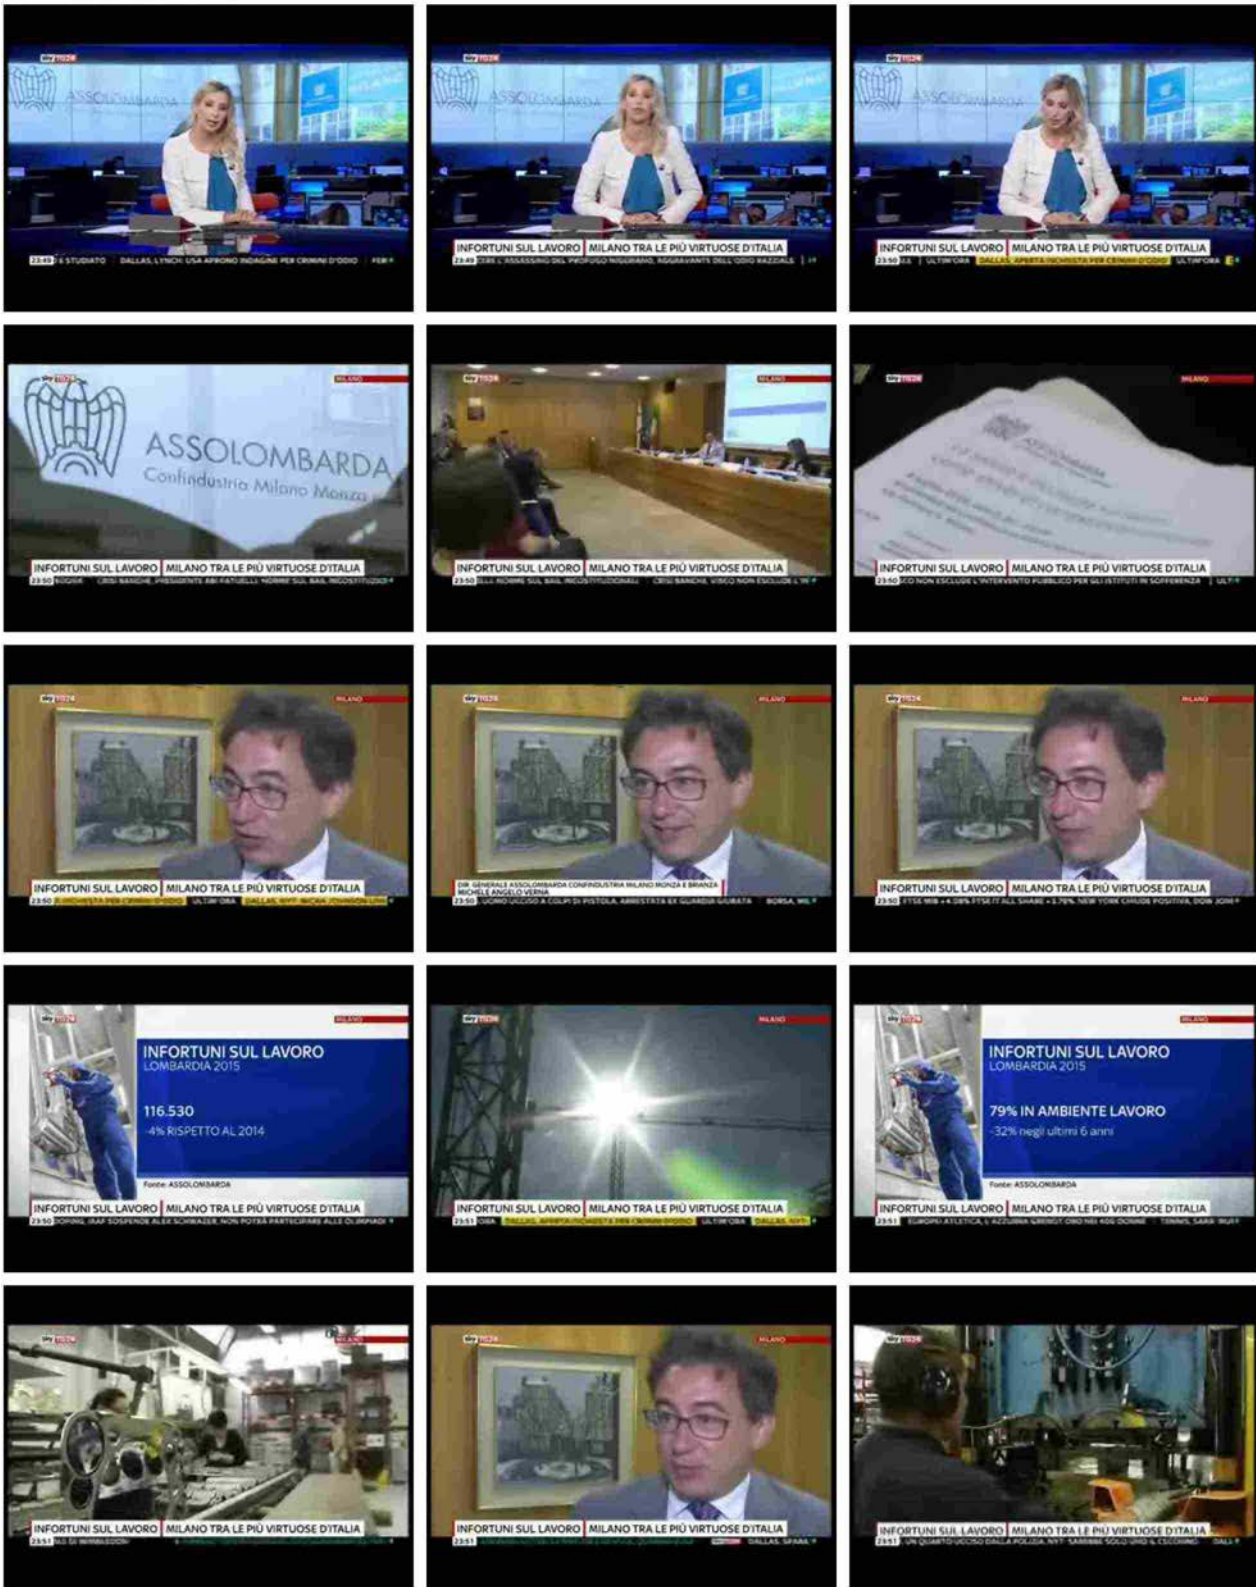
sky TG24

ASSOLOMBARDA

23:49 E STUDIATO DALLAS, LYNCH: USA APRONO INDAGINE PER CRIMINI D'ODIO FER

sky TG24

INFORTUNI SUL LAVORO | MILANO TRA LE PIÙ VIRTUOSE D'ITALIA

23:49 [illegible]

sky TG24

INFORTUNI SUL LAVORO | MILANO TRA LE PIÙ VIRTUOSE D'ITALIA

23:50 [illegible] ULTIM'ORA DALLAS, APERTA INCHIESTA PER CRIMINI D'ODIO ULTIM'ORA

sky TG24 MILANO

ASSOLOMBARDA Confindustria Milano Monza

INFORTUNI SUL LAVORO | MILANO TRA LE PIÙ VIRTUOSE D'ITALIA

23:50 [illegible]

sky TG24 MILANO

INFORTUNI SUL LAVORO | MILANO TRA LE PIÙ VIRTUOSE D'ITALIA

23:50 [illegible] CRISI BANCHE, VISCO NON ESCLUDE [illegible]

sky TG24 MILANO

ASSOLOMBARDA

INFORTUNI SUL LAVORO | MILANO TRA LE PIÙ VIRTUOSE D'ITALIA

23:50 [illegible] NON ESCLUDE L'INTERVENTO PUBBLICO PER GLI ISTITUTI IN SOFFERENZA

sky TG24 MILANO

INFORTUNI SUL LAVORO | MILANO TRA LE PIÙ VIRTUOSE D'ITALIA

23:50 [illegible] INCHIESTA PER CRIMINI D'ODIO ULTIM'ORA DALLAS, NYT: MICAH JOHNSON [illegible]

sky TG24 MILANO

DIR. GENERALE ASSOLOMBARDA CONFINDUSTRIA MILANO MONZA E BRIANZA
MICHELE ANGELO VERNA

23:50 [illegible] UCCISO A COLPI DI PISTOLA, ARRESTATA EX GUARDIA GIURATA BORSA, MIL

sky TG24 MILANO

INFORTUNI SUL LAVORO | MILANO TRA LE PIÙ VIRTUOSE D'ITALIA

23:50 FTSE MIB +4.08% FTSE IT ALL SHARE +3.78% NEW YORK CHIUDE POSITIVA, DOW JONES

sky TG24 MILANO

INFORTUNI SUL LAVORO
LOMBARDIA 2015

116.530
-4% RISPETTO AL 2014

Fonte: ASSOLOMBARDA

INFORTUNI SUL LAVORO | MILANO TRA LE PIÙ VIRTUOSE D'ITALIA

23:50 DOPING, IAAF SOSPENDE ALEX SCHWAZER, NON POTRÀ PARTECIPARE ALLE OLIMPIADI

sky TG24 MILANO

INFORTUNI SUL LAVORO | MILANO TRA LE PIÙ VIRTUOSE D'ITALIA

23:51 ORA DALLAS, APERTA INCHIESTA PER CRIMINI D'ODIO ULTIM'ORA DALLAS, NYT

sky TG24 MILANO

INFORTUNI SUL LAVORO
LOMBARDIA 2015

79% IN AMBIENTE LAVORO
-32% negli ultimi 6 anni

Fonte: ASSOLOMBARDA

INFORTUNI SUL LAVORO | MILANO TRA LE PIÙ VIRTUOSE D'ITALIA

23:51 EUROPEI ATLETICA, L'AZZURRA GRENOT ORO NEI 400 DONNE TENNIS, SARÀ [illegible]

sky TG24 MILANO

INFORTUNI SUL LAVORO | MILANO TRA LE PIÙ VIRTUOSE D'ITALIA

23:51 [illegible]

sky TG24 MILANO

INFORTUNI SUL LAVORO | MILANO TRA LE PIÙ VIRTUOSE D'ITALIA

23:51 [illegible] DALLAS, SPARA

sky TG24

INFORTUNI SUL LAVORO | MILANO TRA LE PIÙ VIRTUOSE D'ITALIA

23:51 UN QUARTO UCCISO DALLA POLIZIA, NYT: SAREBBE SOLO UNO A COLPIRE DALL